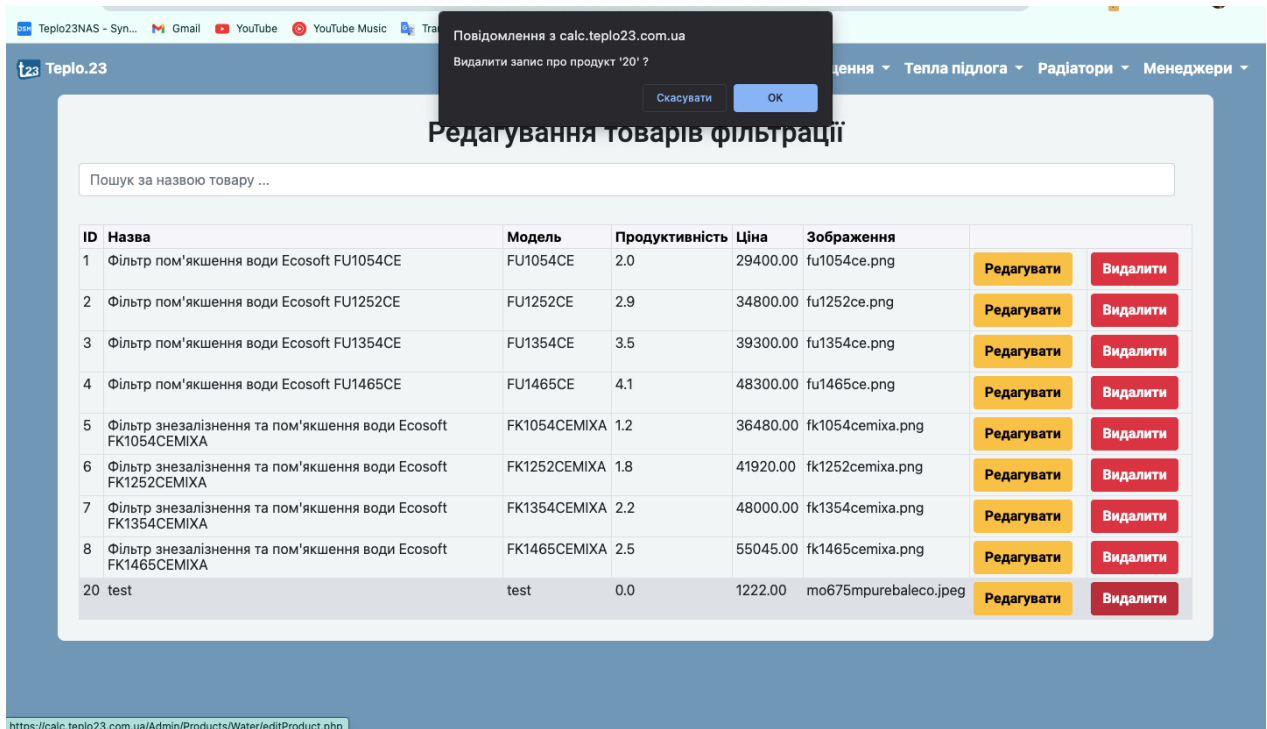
Teplo23NAS - Syn... Gmail YouTube YouTube Music Tra

Повідомлення з calc.teplo23.com.ua
Видалити запис про продукт '20' ?
Скасувати OK

Teplo.23 ...щення Тепла підлога Радіатори Менеджери

Редагування товарів фільтрації

Пошук за назвою товару ...

| ID | Назва | Модель | Продуктивність | Ціна | Зображення | | |
|---|---|---|---|---|---|---|---|
| 1 | Фільтр пом'якшення води Ecosoft FU1054CE | FU1054CE | 2.0 | 29400.00 | fu1054ce.png | Редагувати | Видалити |
| 2 | Фільтр пом'якшення води Ecosoft FU1252CE | FU1252CE | 2.9 | 34800.00 | fu1252ce.png | Редагувати | Видалити |
| 3 | Фільтр пом'якшення води Ecosoft FU1354CE | FU1354CE | 3.5 | 39300.00 | fu1354ce.png | Редагувати | Видалити |
| 4 | Фільтр пом'якшення води Ecosoft FU1465CE | FU1465CE | 4.1 | 48300.00 | fu1465ce.png | Редагувати | Видалити |
| 5 | Фільтр знезалізнення та пом'якшення води Ecosoft FK1054CEMIXA | FK1054CEMIXA | 1.2 | 36480.00 | fk1054cemixa.png | Редагувати | Видалити |
| 6 | Фільтр знезалізнення та пом'якшення води Ecosoft FK1252CEMIXA | FK1252CEMIXA | 1.8 | 41920.00 | fk1252cemixa.png | Редагувати | Видалити |
| 7 | Фільтр знезалізнення та пом'якшення води Ecosoft FK1354CEMIXA | FK1354CEMIXA | 2.2 | 48000.00 | fk1354cemixa.png | Редагувати | Видалити |
| 8 | Фільтр знезалізнення та пом'якшення води Ecosoft FK1465CEMIXA | FK1465CEMIXA | 2.5 | 55045.00 | fk1465cemixa.png | Редагувати | Видалити |
| 20 | test | test | 0.0 | 1222.00 | mo675mpurebaleco.jpeg | Редагувати | Видалити |

https://calc.teplo23.com.ua/Admin/Products/Water/editProduct.php